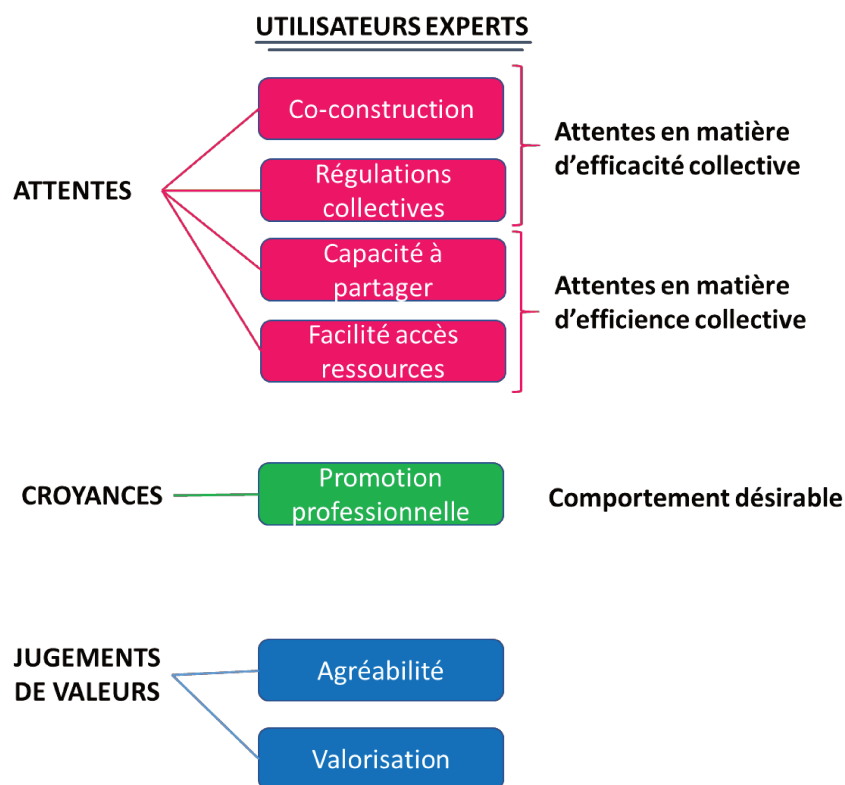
UTILISATEURS EXPERTS

ATTENTES

Co-construction

Régulations collectives

Attentes en matière d'efficacité collective

Capacité à partager

Facilité accès ressources

Attentes en matière d'efficience collective

CROYANCES

Promotion professionnelle

Comportement désirable

JUGEMENTS DE VALEURS

Agréabilité

Valorisation